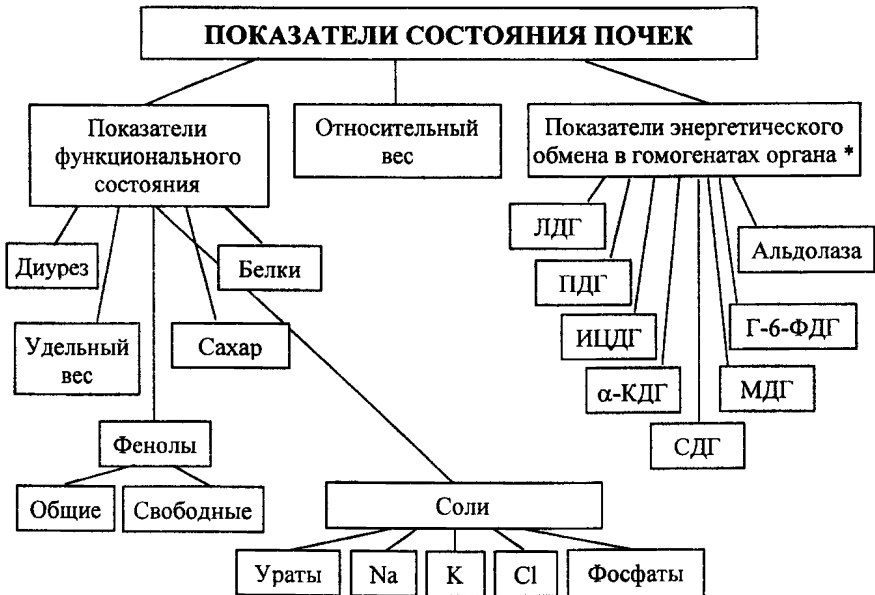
ПОКАЗАТЕЛИ СОСТОЯНИЯ ПОЧЕК

Показатели функционального состояния

Относительный вес

Показатели энергетического обмена в гомогенатах органа *

Диурез

Белки

Удельный вес

Сахар

Фенолы

Общие

Свободные

Соли

Ураты

Na

K

Cl

Фосфаты

ЛДГ

ПДГ

ИЦДГ

α-КДГ

СДГ

МДГ

Г-6-ФДГ

Альдолаза